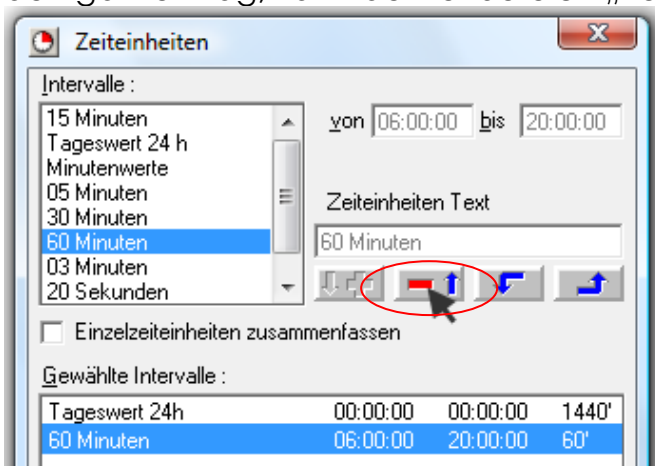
Zeiteinheiten

Intervalle :

15 Minuten
Tageswert 24 h
Minutenwerte
05 Minuten
30 Minuten
60 Minuten
03 Minuten
20 Sekunden

von 06:00:00 bis 20:00:00

Zeiteinheiten Text

60 Minuten

Einzelzeiteinheiten zusammenfassen

Gewählte Intervalle :

| | | | |
|---|---|---|---|
| Tageswert 24h | 00:00:00 | 00:00:00 | 1440' |
| 60 Minuten | 06:00:00 | 20:00:00 | 60' |